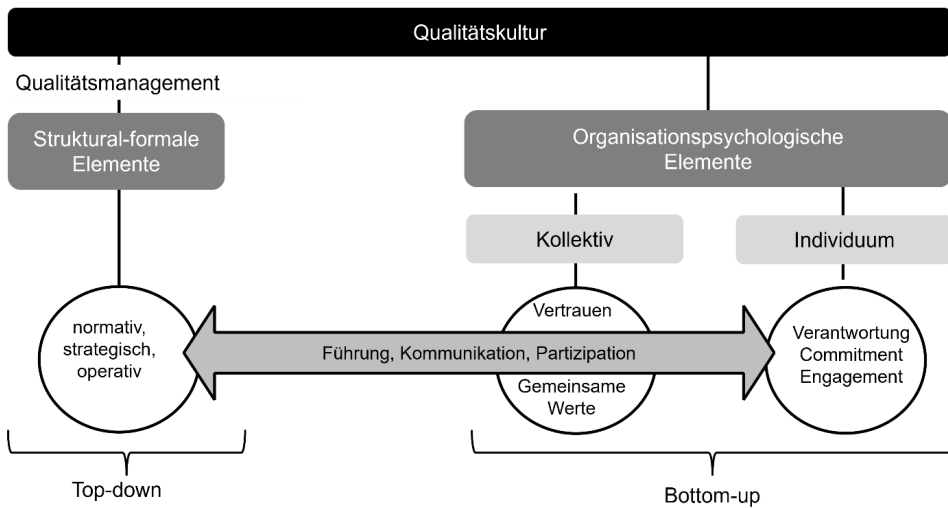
Qualitätskultur

Qualitätsmanagement

Struktural-formale Elemente

Organisationspsychologische Elemente

Kollektiv

Individuum

normativ, strategisch, operativ

Vertrauen

Führung, Kommunikation, Partizipation

Gemeinsame Werte

Verantwortung Commitment Engagement

Top-down

Bottom-up